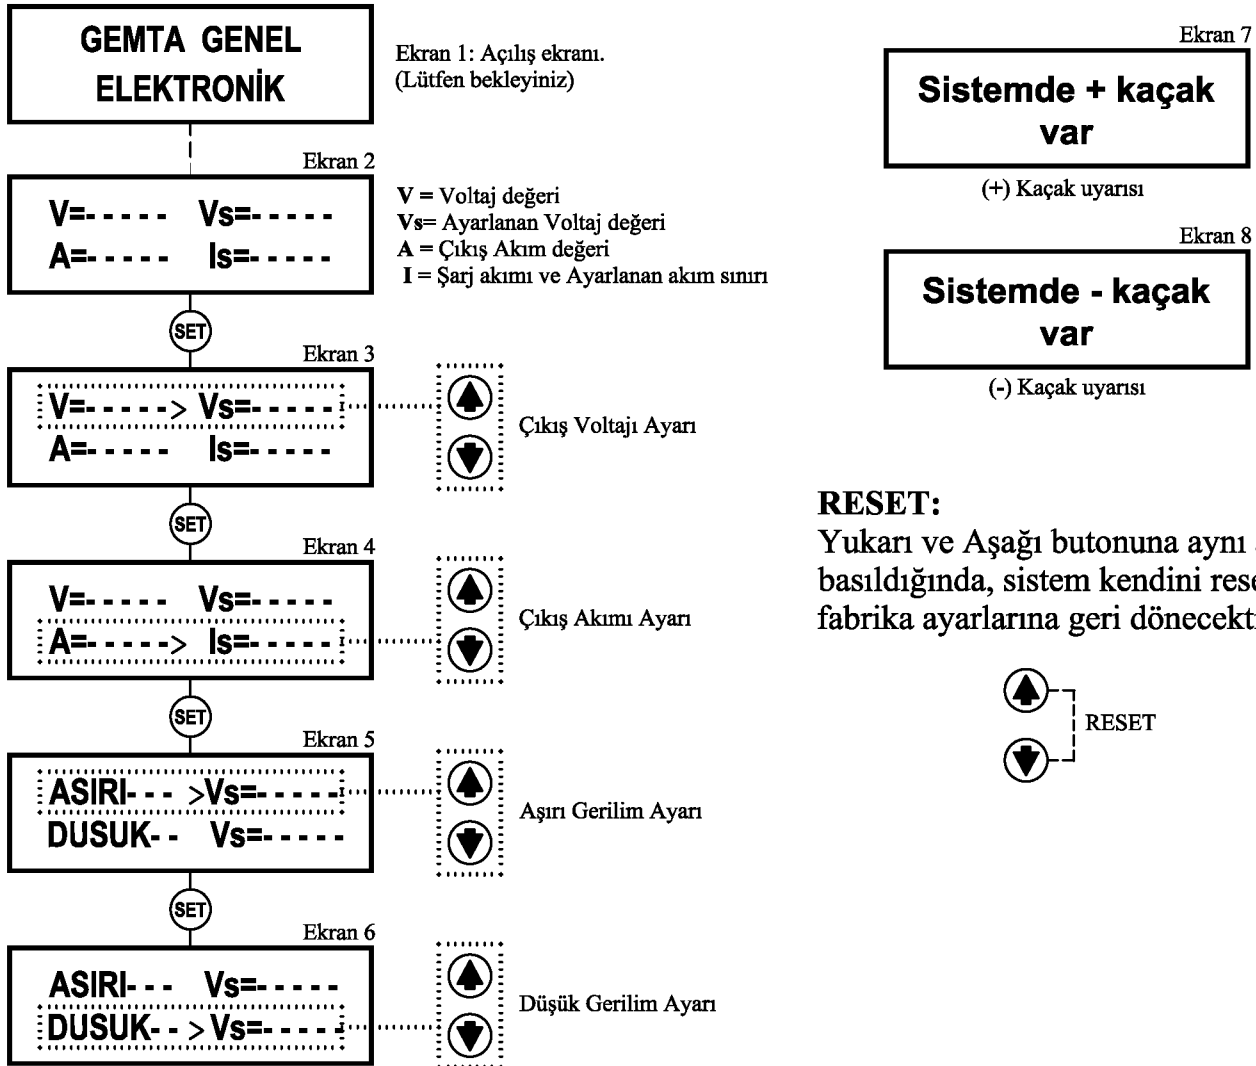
GEMTA GENEL ELEKTRONİK

Ekran 1: Açılış ekranı. (Lütfen bekleyiniz)

Ekran 2

V=- - - - - Vs=- - - - -
A=- - - - - Is=- - - - -

V = Voltaj değeri
Vs= Ayarlanan Voltaj değeri
A = Çıkış Akım değeri
I = Şarj akımı ve Ayarlanan akım sınırı

SET

Ekran 3

V=- - - - -> Vs=- - - - -
A=- - - - - Is=- - - - -

Çıkış Voltajı Ayarı

SET

Ekran 4

V=- - - - - Vs=- - - - -
A=- - - - -> Is=- - - - -

Çıkış Akımı Ayarı

SET

Ekran 5

ASIRI- - - >Vs=- - - - -
DUSUK- - Vs=- - - - -

Aşırı Gerilim Ayarı

SET

Ekran 6

ASIRI- - - Vs=- - - - -
DUSUK- - > Vs=- - - - -

Düşük Gerilim Ayarı

Ekran 7

Sistemde + kaçak var

(+) Kaçak uyarısı

Ekran 8

Sistemde - kaçak var

(-) Kaçak uyarısı

RESET:
Yukarı ve Aşağı butonuna aynı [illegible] basıldığında, sistem kendini rese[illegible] fabrika ayarlarına geri dönecekt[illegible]

RESET